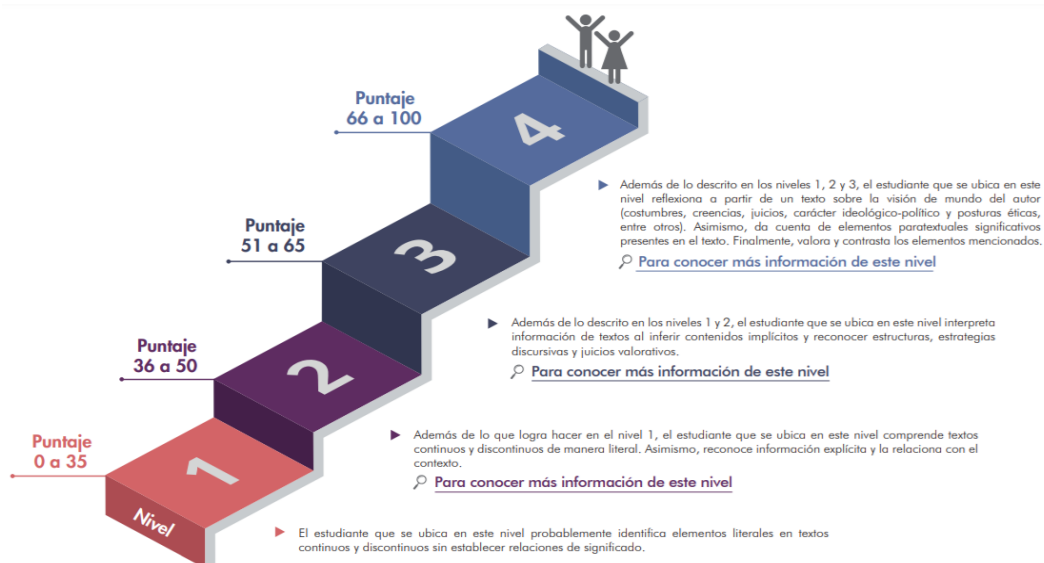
Puntaje
66 a 100

4

Además de lo descrito en los niveles 1, 2 y 3, el estudiante que se ubica en este nivel reflexiona a partir de un texto sobre la visión de mundo del autor (costumbres, creencias, juicios, carácter ideológico-político y posturas éticas, entre otros). Asimismo, da cuenta de elementos paratextuales significativos presentes en el texto. Finalmente, valora y contrasta los elementos mencionados.

Para conocer más información de este nivel

Puntaje
51 a 65

3

Además de lo descrito en los niveles 1 y 2, el estudiante que se ubica en este nivel interpreta información de textos al inferir contenidos implícitos y reconocer estructuras, estrategias discursivas y juicios valorativos.

Para conocer más información de este nivel

Puntaje
36 a 50

2

Además de lo que logra hacer en el nivel 1, el estudiante que se ubica en este nivel comprende textos continuos y discontinuos de manera literal. Asimismo, reconoce información explícita y la relaciona con el contexto.

Para conocer más información de este nivel

Puntaje
0 a 35

1

Nivel

El estudiante que se ubica en este nivel probablemente identifica elementos literales en textos continuos y discontinuos sin establecer relaciones de significado.